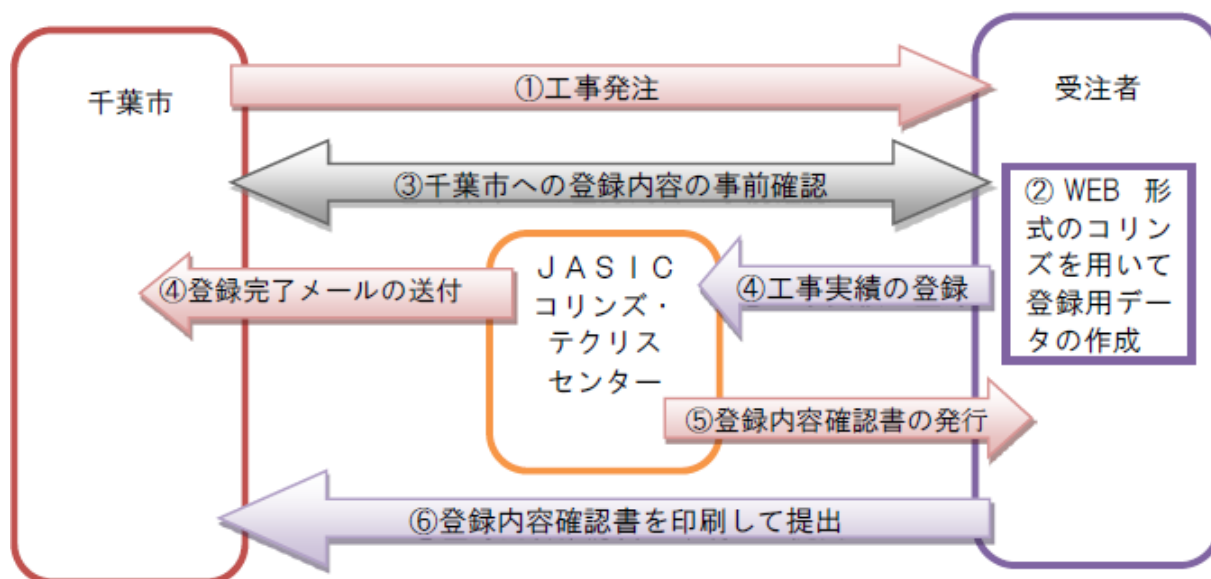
千葉市

①工事発注

受注者

③千葉市への登録内容の事前確認

② WEB 形式のコリンズを用いて登録用データの作成

JASIC コリンズ・テクリスセンター

④登録完了メールの送付

④工事実績の登録

⑤登録内容確認書の発行

⑥登録内容確認書を印刷して提出